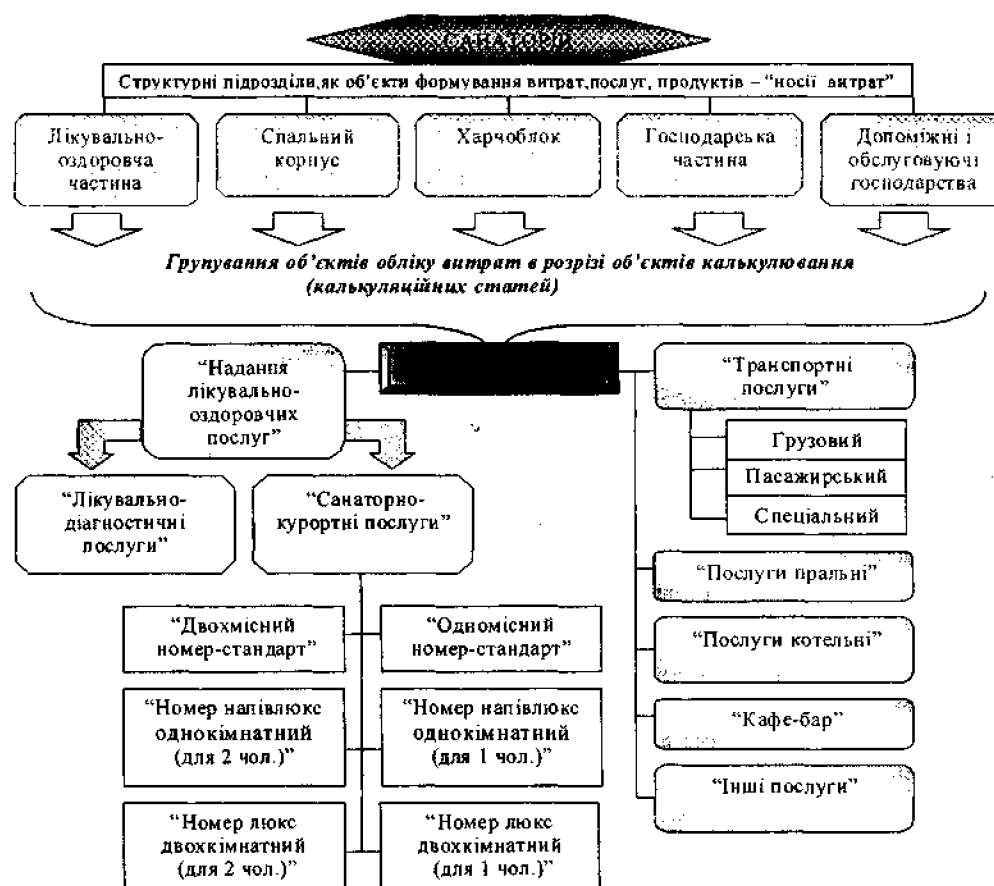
САНАТОРІЙ

Структурні підрозділи,як об'єкти формування витрат,послуг, продуктів – "носії актрат"

Лікувально-оздоровча частина

Спальний корпус

Харчоблок

Господарська частина

Допоміжні і обслуговуючі господарства

Групування об'єктів обліку витрат в розрізі об'єктів калькулювання (калькуляційних статей)

"Надання лікувально-оздоровчих послуг"

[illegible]

"Транспортні послуги"

Грузовий

Пасажирський

Спеціальний

"Лікувально-діагностичні послуги"

"Санаторно-курортні послуги"

"Послуги пральні"

"Послуги котельні"

"Кафе-бар"

"Інші послуги"

"Двохмісний номер-стандарт"

"Одномісний номер-стандарт"

"Номер напівлюкс однокімнатний (для 2 чол.)"

"Номер напівлюкс однокімнатний (для 1 чол.)"

"Номер люкс двохкімнатний (для 2 чол.)"

"Номер люкс двохкімнатний (для 1 чол.)"